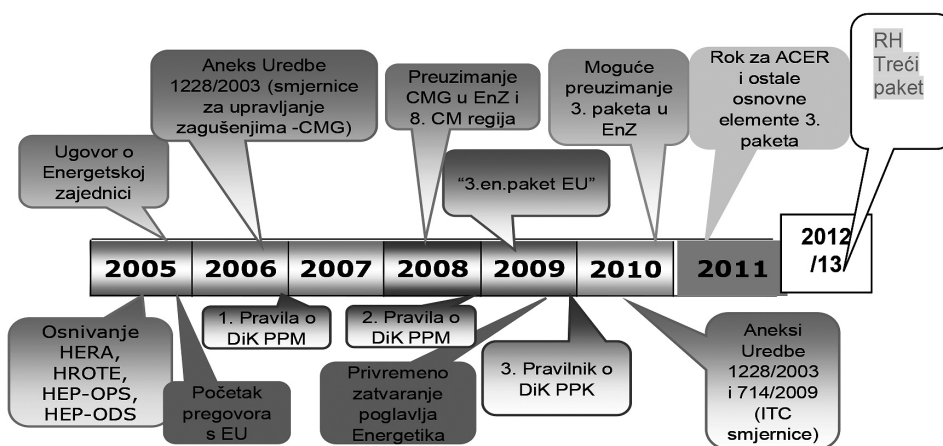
Ugovor o Energetskoj zajednici

Aneks Uredbe 1228/2003 (smjernice za upravljanje zagušenjima -CMG)

Preuzimanje CMG u EnZ i 8. CM regija

"3.en.paket EU"

Moguće preuzimanje 3. paketa u EnZ

Rok za ACER i ostale osnovne elemente 3. paketa

RH Treći paket

2005 2006 2007 2008 2009 2010 2011 2012 /13

1. Pravila o DiK PPM

2. Pravila o DiK PPM

3. Pravilnik o DiK PPK

Osnivanje HERA, HROTE, HEP-OPS, HEP-ODS

Početak pregovora s EU

Privremeno zatvaranje poglavlja Energetika

Aneksi Uredbe 1228/2003 i 714/2009 (ITC smjernice)